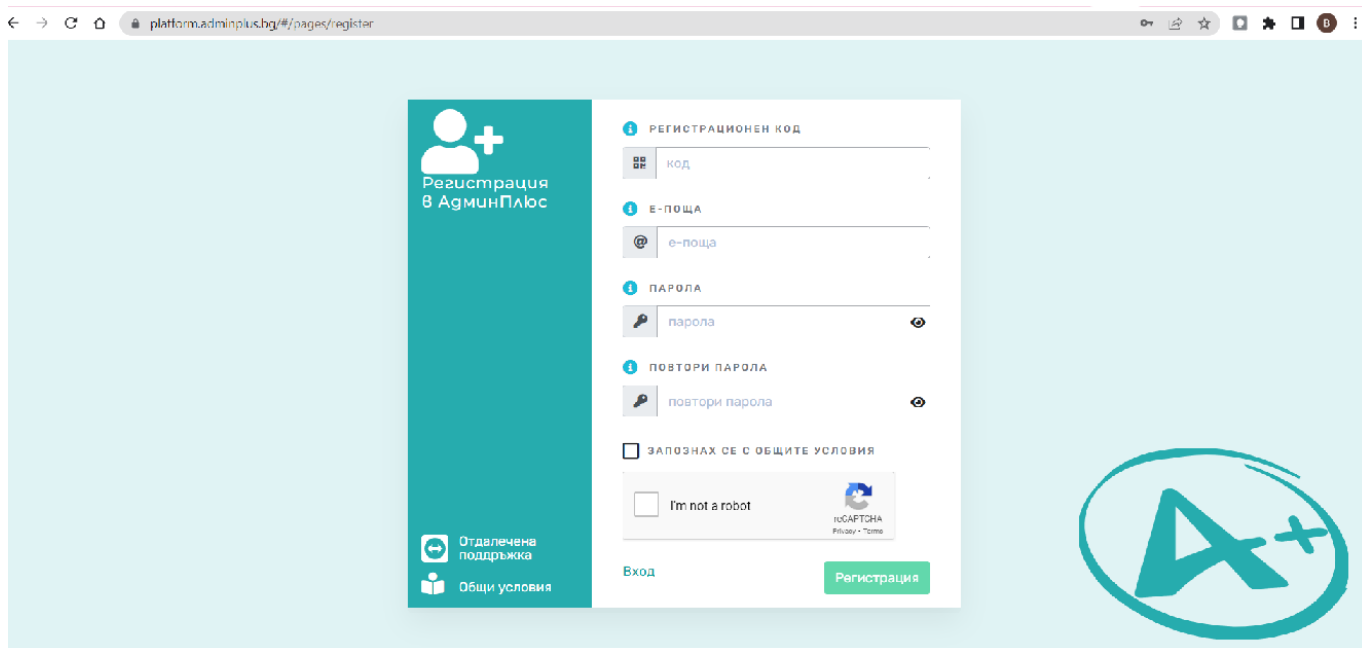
platform.adminplus.bg/#/pages/register

B

Регистрация в АдминПлюс

Отдалечена поддръжка

Общи условия

РЕГИСТРАЦИОНЕН КОД

код

Е-ПОЩА

@ е-поща

ПАРОЛА

парола

ПОВТОРИ ПАРОЛА

повтори парола

ЗАПОЗНАХ СЕ С ОБЩИТЕ УСЛОВИЯ

I'm not a robot

reCAPTCHA
Privacy - Terms

Вход

Регистрация

A+